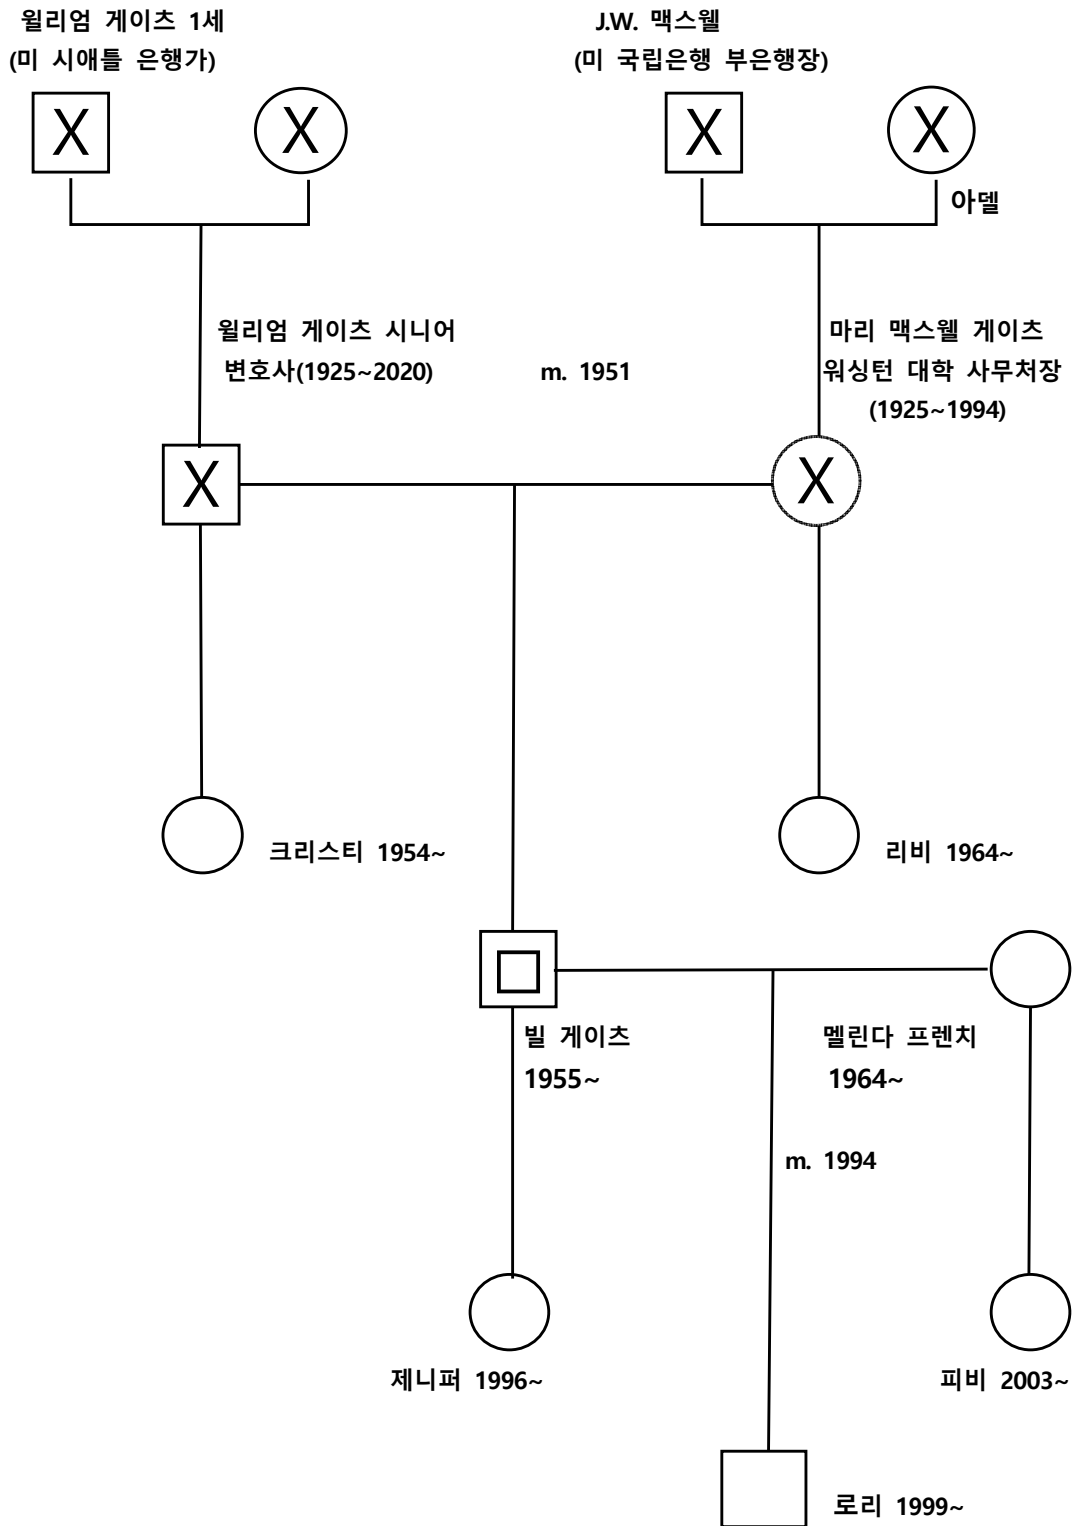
윌리엄 게이츠 1세
(미 시애틀 은행가)

X X

J.W. 맥스웰
(미 국립은행 부은행장)

X X

아델

윌리엄 게이츠 시니어
변호사(1925~2020)

m. 1951

마리 맥스웰 게이츠
워싱턴 대학 사무처장
(1925~1994)

X X

크리스티 1954~

리비 1964~

빌 게이츠
1955~

멜린다 프렌치
1964~

m. 1994

제니퍼 1996~

피비 2003~

로리 1999~